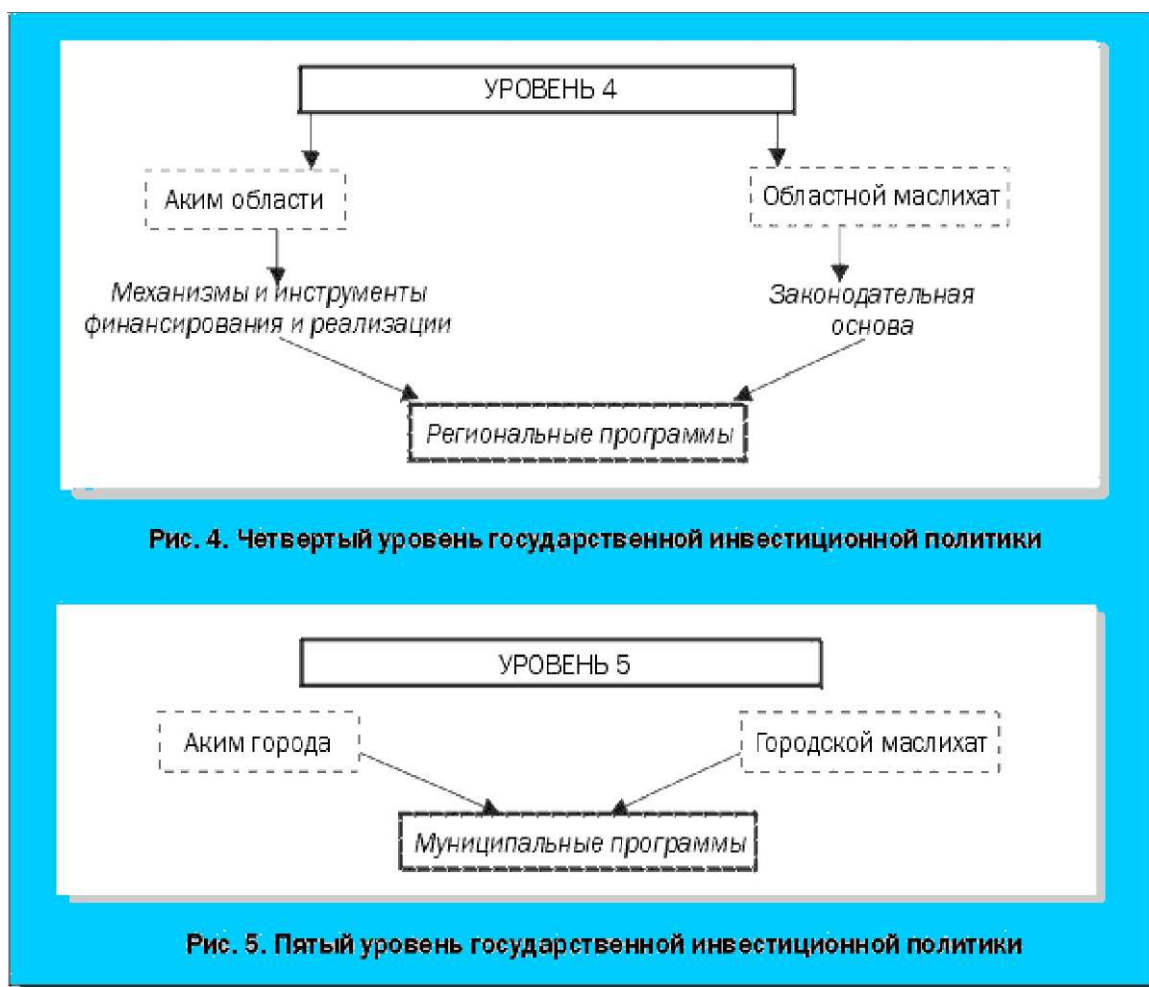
УРОВЕНЬ 4

Аким области

Областной маслихат

Механизмы и инструменты финансирования и реализации

Законодательная основа

Региональные программы

Рис. 4. Четвертый уровень государственной инвестиционной политики

УРОВЕНЬ 5

Аким города

Городской маслихат

Муниципальные программы

Рис. 5. Пятый уровень государственной инвестиционной политики